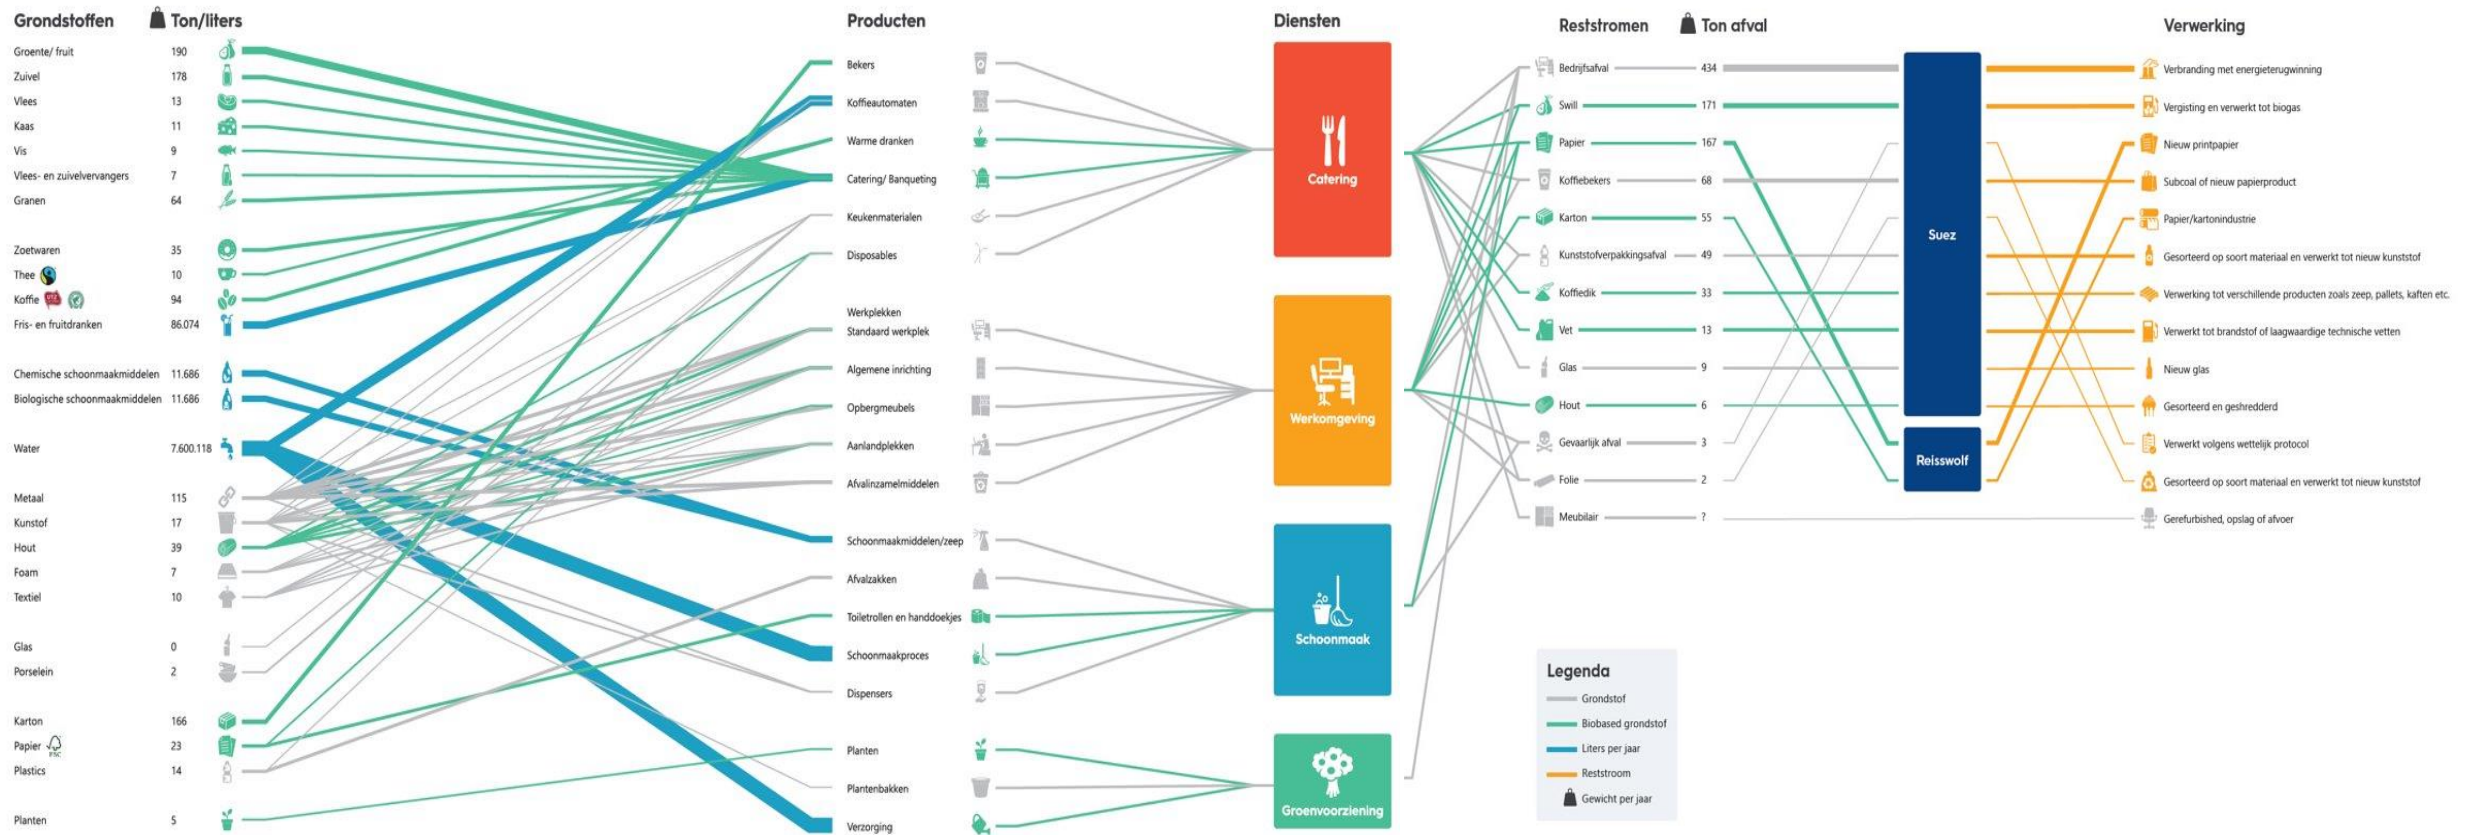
Grondstoffen
Ton/liters

| Grondstoffen | Ton/liters |
|---|---|
| Groente/ fruit | 190 |
| Zuivel | 178 |
| Vlees | 13 |
| Kaas | 11 |
| Vis | 9 |
| Vlees- en zuivelvervangers | 7 |
| Granen | 64 |
| Zoetwaren | 35 |
| Thee | 10 |
| Koffie | 94 |
| Fris- en fruitdranken | 86.074 |
| Chemische schoonmaakmiddelen | 11.686 |
| Biologische schoonmaakmiddelen | 11.686 |
| Water | 7.600.118 |
| Metaal | 115 |
| Kunstof | 17 |
| Hout | 39 |
| Foam | 7 |
| Textiel | 10 |
| Glas | 0 |
| Porselein | 2 |
| Karton | 166 |
| Papier | 23 |
| Plastics | 14 |
| Planten | 5 |

Producten
Bekers
Koffieautomaten
Warme dranken
Catering/ Banqueting
Keukenmaterialen
Disposables
Werkplekken
Standaard werkplek
Algemene inrichting
Opbergmeubels
Aanlandplekken
Afvalinzamelmiddelen
Schoonmaakmiddelen/zeep
Afvalzakken
Toiletrollen en handdoekjes
Schoonmaakproces
Dispensers
Planten
Plantenbakken
Verzorging

Diensten
Catering
Werkomgeving
Schoonmaak
Groenvoorziening

Reststromen
Ton afval

| Reststromen | Ton afval |
|---|---|
| Bedrijfsafval | 434 |
| Swill | 171 |
| Papier | 167 |
| Koffiebekers | 68 |
| Karton | 55 |
| Kunststofverpakkingsafval | 49 |
| Koffiedik | 33 |
| Vet | 13 |
| Glas | 9 |
| Hout | 6 |
| Gevaarlijk afval | 3 |
| Folie | 2 |
| Meubilair | ? |

Suez
Reisswolf

Verwerking
Verbranding met energieterugwinning
Vergisting en verwerkt tot biogas
Nieuw printpapier
Subcoal of nieuw papierproduct
Papier/kartonindustrie
Gesorteerd op soort materiaal en verwerkt tot nieuw kunststof
Verwerking tot verschillende producten zoals zeep, pallets, kaften etc.
Verwerkt tot brandstof of laagwaardige technische vetten
Nieuw glas
Gesorteerd en geshredderd
Verwerkt volgens wettelijk protocol
Gesorteerd op soort materiaal en verwerkt tot nieuw kunststof
Gerefurbished, opslag of afvoer

Legenda
Grondstof
Biobased grondstof
Liters per jaar
Reststroom
Gewicht per jaar